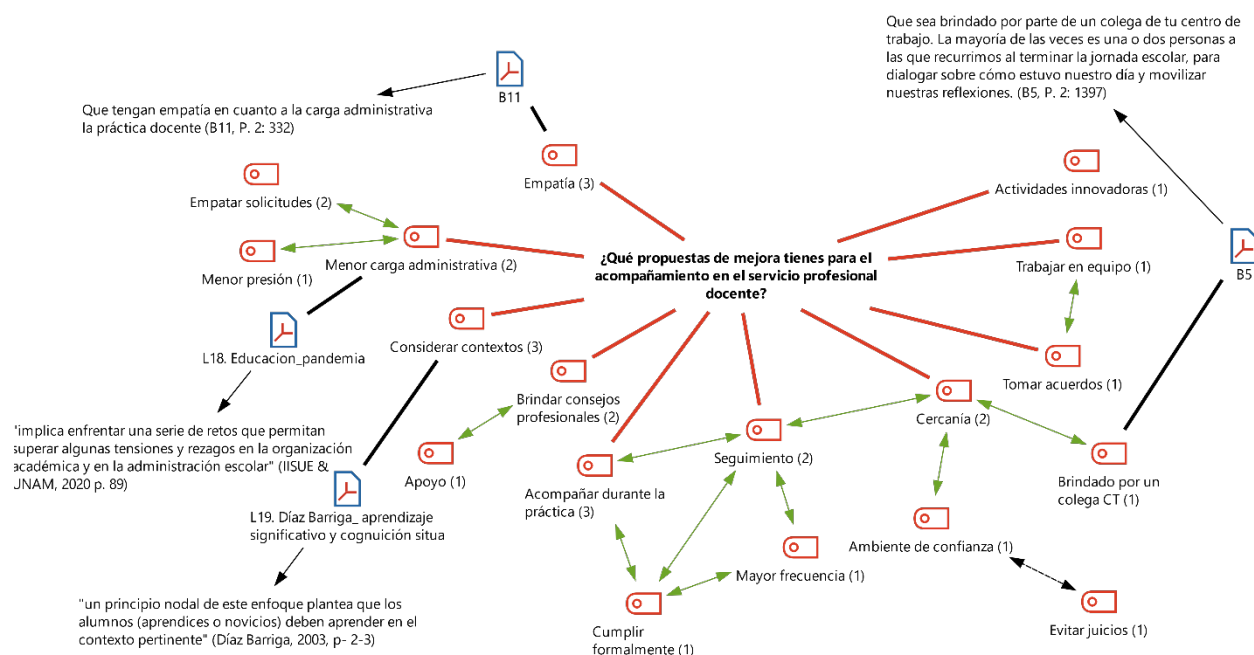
Que sea brindado por parte de un colega de tu centro de trabajo. La mayoría de las veces es una o dos personas a las que recurrimos al terminar la jornada escolar, para dialogar sobre cómo estuvo nuestro día y movilizar nuestras reflexiones. (B5, P. 2: 1397)

B11

Que tengan empatía en cuanto a la carga administrativa la práctica docente (B11, P. 2: 332)

Empatía (3)

Actividades innovadoras (1)

Empatar solicitudes (2)

Menor presión (1)

Menor carga administrativa (2)

¿Qué propuestas de mejora tienes para el acompañamiento en el servicio profesional docente?

Trabajar en equipo (1)

B5

L18. Educacion_pandemia

Considerar contextos (3)

"implica enfrentar una serie de retos que permitan superar algunas tensiones y rezagos en la organización académica y en la administración escolar" (IISUE & UNAM, 2020 p. 89)

Brindar consejos profesionales (2)

Tomar acuerdos (1)

Cercanía (2)

Seguimiento (2)

Apoyo (1)

Acompañar durante la práctica (3)

Brindado por un colega CT (1)

L19. Díaz Barriga_ aprendizaje significativo y cognuición situa

Ambiente de confianza (1)

Mayor frecuencia (1)

"un principio nodal de este enfoque plantea que los alumnos (aprendices o novicios) deben aprender en el contexto pertinente" (Díaz Barriga, 2003, p- 2-3)

Cumplir formalmente (1)

Evitar juicios (1)